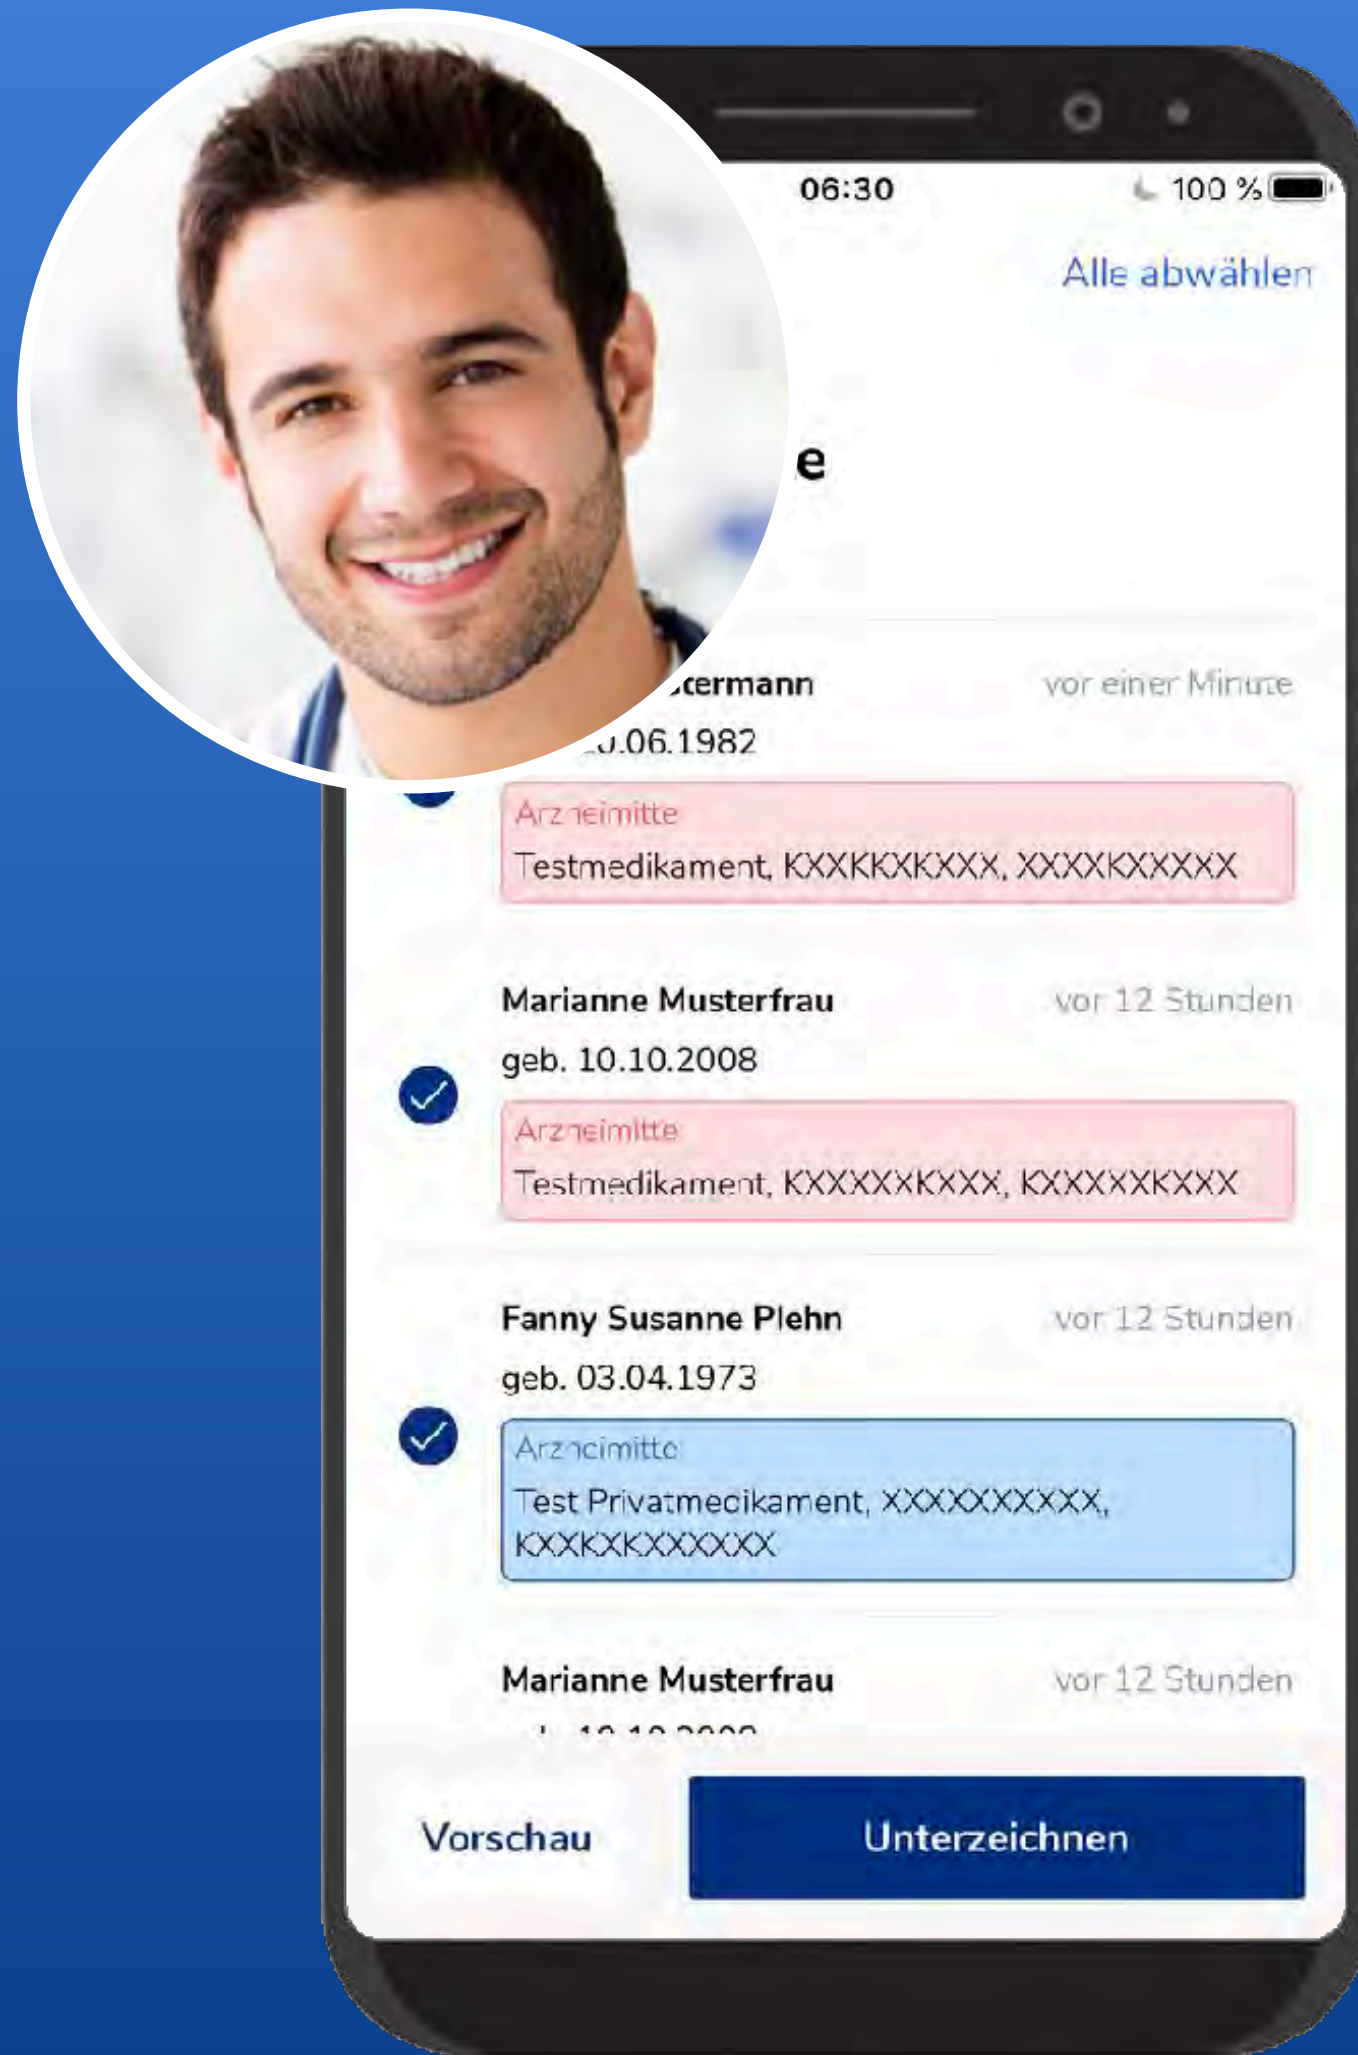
06:30

100 %

Alle abwählen

e

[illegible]ermann

vor einer Minute

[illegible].06.1982

Arzneimitte

Testmedikament, KXXKKXKXXX, XXXXKXXXXX

Marianne Musterfrau

vor 12 Stunden

geb. 10.10.2008

Arzneimitte

Testmedikament, KXXXXXKXXX, KXXXXXKXXX

Fanny Susanne Plehn

vor 12 Stunden

geb. 03.04.1973

Arzneimitte

Test Privatmedikament, XXXXXXXXXX, KXXKXKXXXXXX

Marianne Musterfrau

vor 12 Stunden

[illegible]

Vorschau

Unterzeichnen